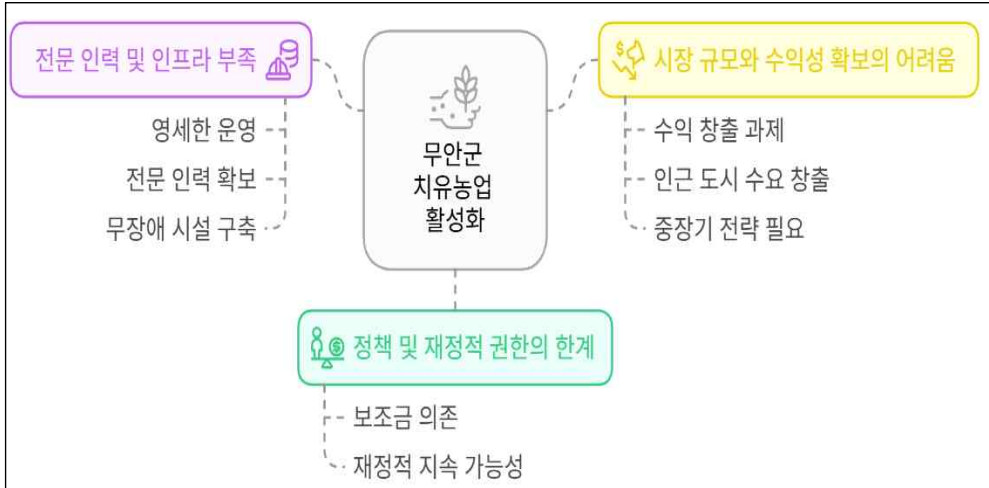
무안군
치유농업
활성화

전문 인력 및 인프라 부족

영세한 운영

전문 인력 확보

무장애 시설 구축

시장 규모와 수익성 확보의 어려움

수익 창출 과제

인근 도시 수요 창출

중장기 전략 필요

정책 및 재정적 권한의 한계

보조금 의존

재정적 지속 가능성